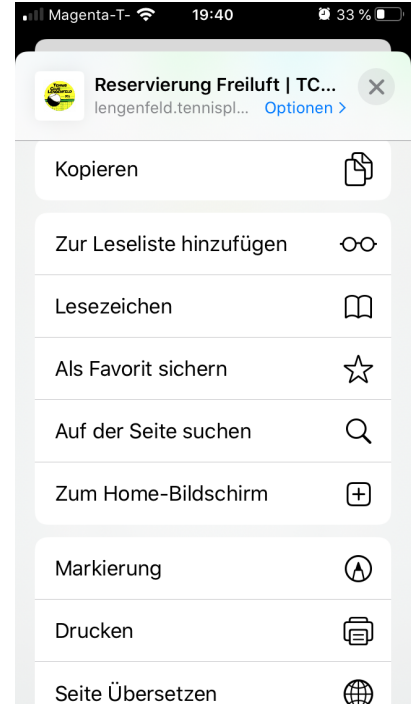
Magenta-T- 19:40 33 %

Reservierung Freiluft | TC...
lengenfeld.tennispl... Optionen >

Kopieren

Zur Leseliste hinzufügen

Lesezeichen

Als Favorit sichern

Auf der Seite suchen

Zum Home-Bildschirm

Markierung

Drucken

Seite Übersetzen